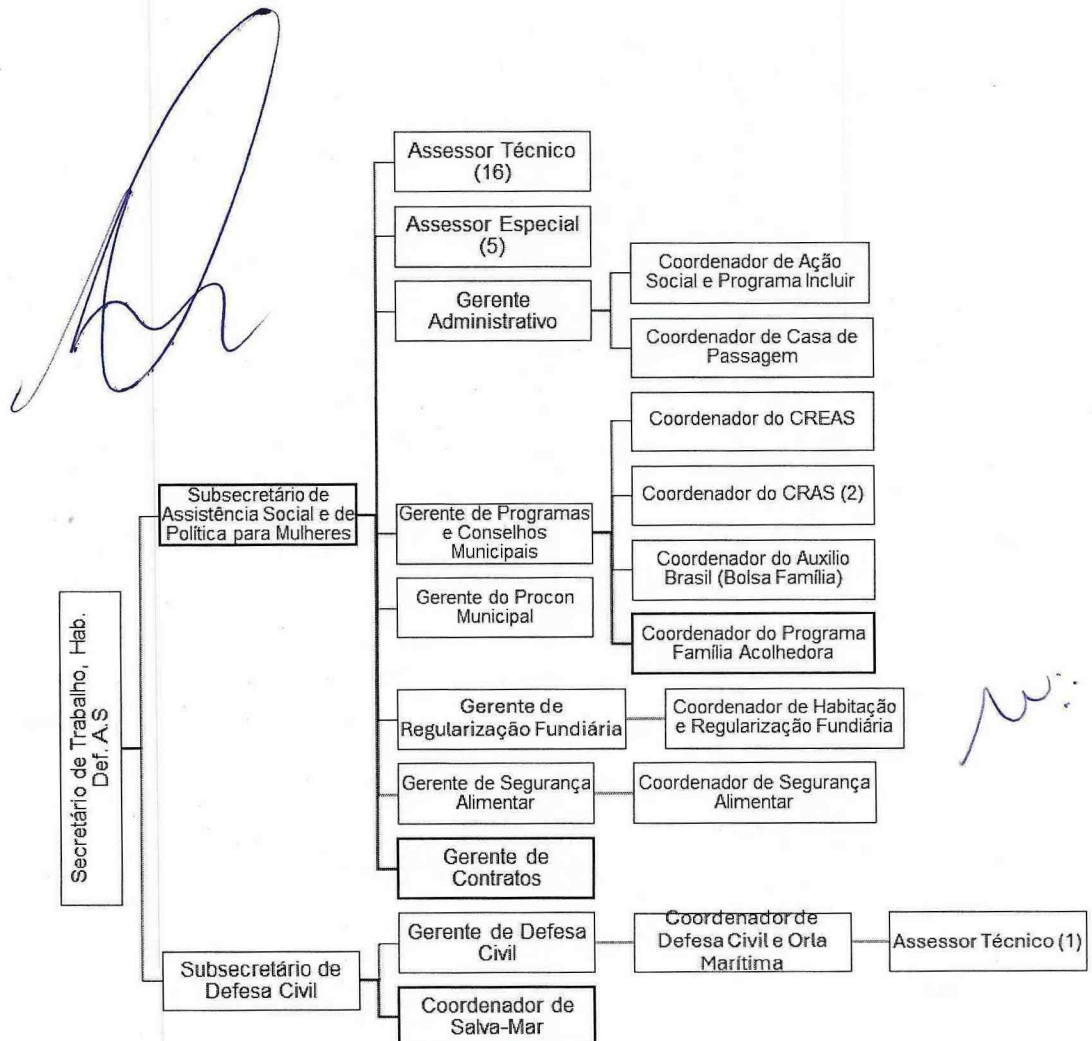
Secretário de Trabalho, Hab. Def. A.S

Subsecretário de Assistência Social e de Política para Mulheres

Assessor Técnico (16)

Assessor Especial (5)

Gerente Administrativo

Coordenador de Ação Social e Programa Incluir

Coordenador de Casa de Passagem

Gerente de Programas e Conselhos Municipais

Coordenador do CREAS

Coordenador do CRAS (2)

Coordenador do Auxilio Brasil (Bolsa Família)

Coordenador do Programa Família Acolhedora

Gerente do Procon Municipal

Gerente de Regularização Fundiária

Coordenador de Habitação e Regularização Fundiária

Gerente de Segurança Alimentar

Coordenador de Segurança Alimentar

Gerente de Contratos

Subsecretário de Defesa Civil

Gerente de Defesa Civil

Coordenador de Defesa Civil e Orla Marítima

Assessor Técnico (1)

Coordenador de Salva-Mar